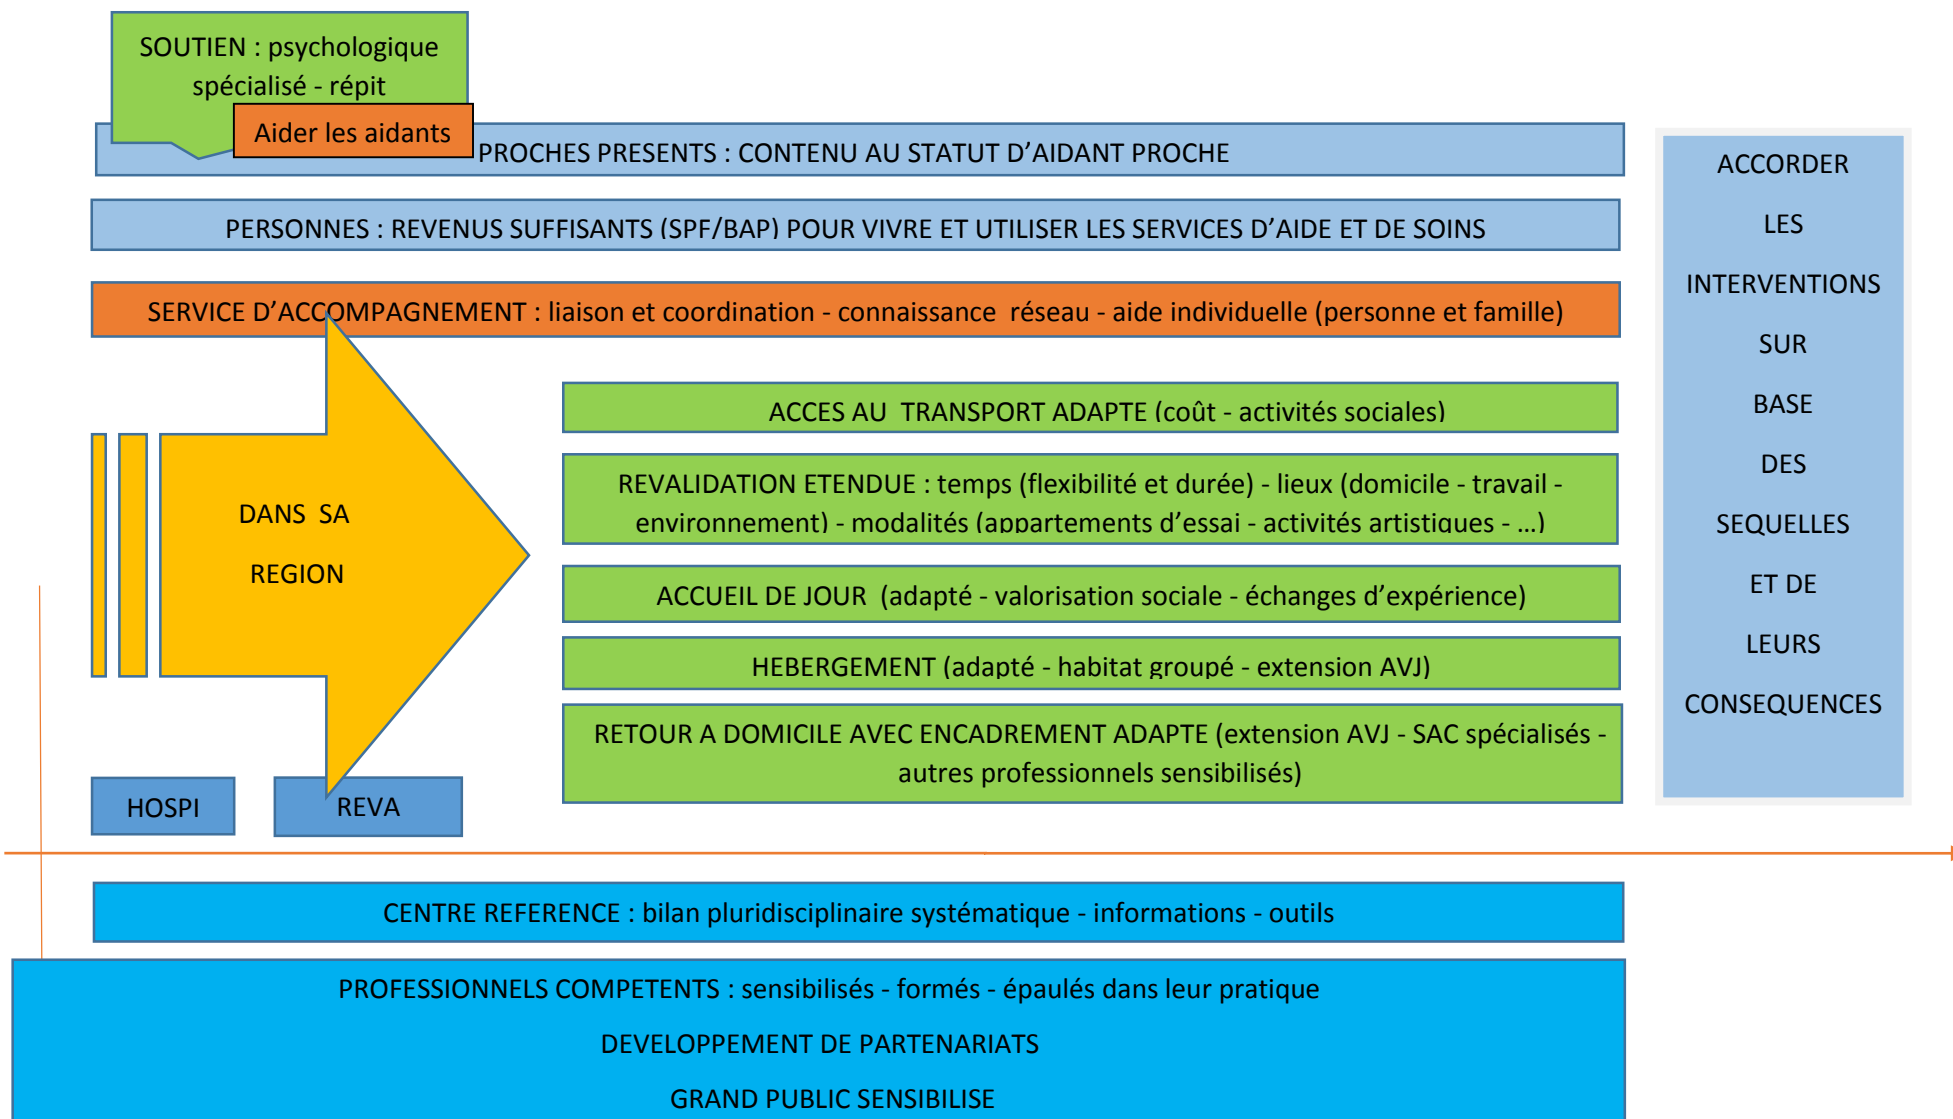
SOUTIEN : psychologique spécialisé - répit

Aider les aidants

PROCHES PRESENTS : CONTENU AU STATUT D'AIDANT PROCHE

PERSONNES : REVENUS SUFFISANTS (SPF/BAP) POUR VIVRE ET UTILISER LES SERVICES D'AIDE ET DE SOINS

SERVICE D'ACCOMPAGNEMENT : liaison et coordination - connaissance réseau - aide individuelle (personne et famille)

DANS SA REGION

ACCES AU TRANSPORT ADAPTE (coût - activités sociales)

REVALIDATION ETENDUE : temps (flexibilité et durée) - lieux (domicile - travail - environnement) - modalités (appartements d'essai - activités artistiques - …)

ACCUEIL DE JOUR (adapté - valorisation sociale - échanges d'expérience)

HEBERGEMENT (adapté - habitat groupé - extension AVJ)

RETOUR A DOMICILE AVEC ENCADREMENT ADAPTE (extension AVJ - SAC spécialisés - autres professionnels sensibilisés)

HOSPI

REVA

ACCORDER LES INTERVENTIONS SUR BASE DES SEQUELLES ET DE LEURS CONSEQUENCES

CENTRE REFERENCE : bilan pluridisciplinaire systématique - informations - outils

PROFESSIONNELS COMPETENTS : sensibilisés - formés - épaulés dans leur pratique

DEVELOPPEMENT DE PARTENARIATS

GRAND PUBLIC SENSIBILISE